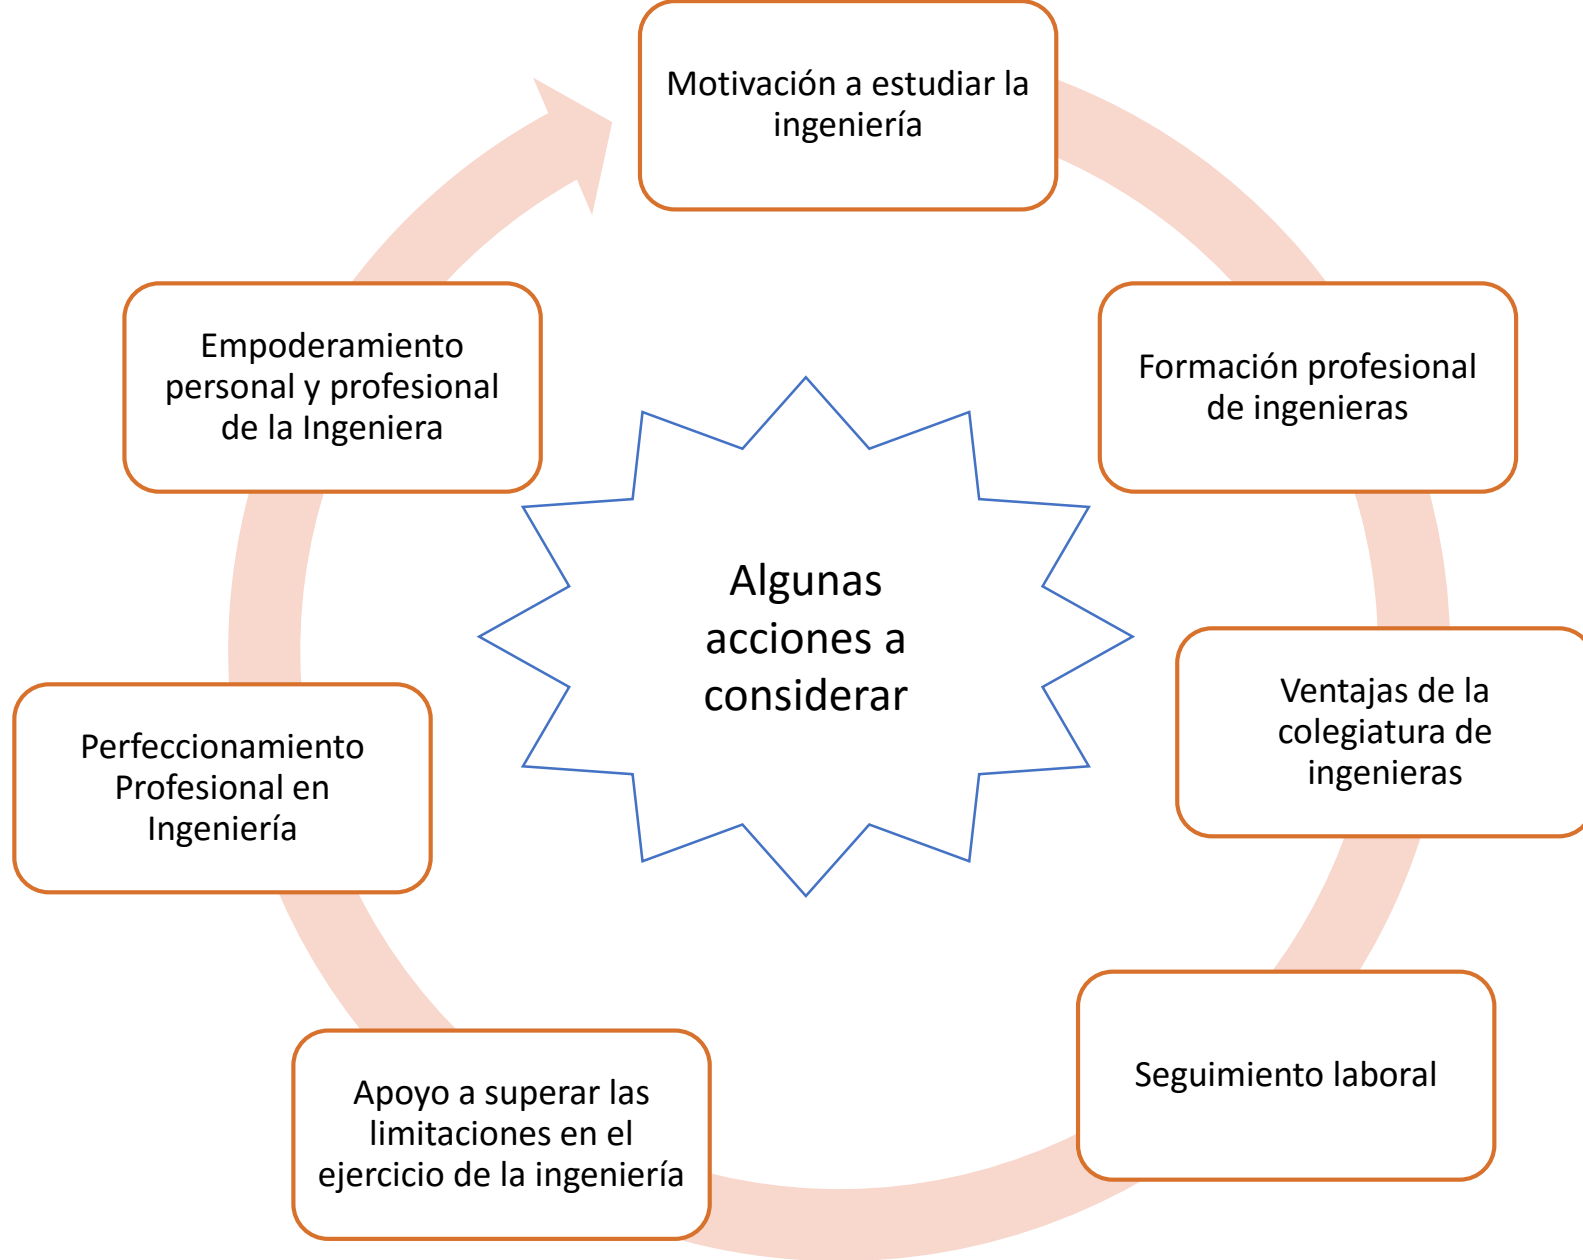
Motivación a estudiar la ingeniería

Formación profesional de ingenieras

Ventajas de la colegiatura de ingenieras

Seguimiento laboral

Apoyo a superar las limitaciones en el ejercicio de la ingeniería

Perfeccionamiento Profesional en Ingeniería

Empoderamiento personal y profesional de la Ingeniera

Algunas acciones a considerar